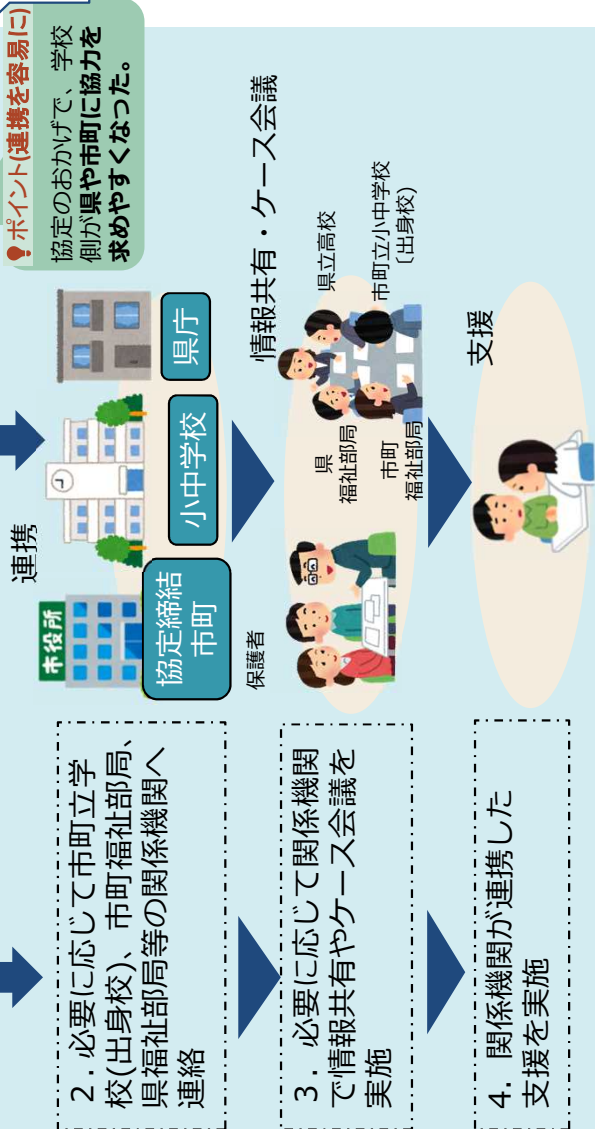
ポイント(連携を容易に)

協定のおかげで、学校側が県や市町に協力を求めやすくなった。

市役所

連携

協定締結市町

小中学校

県庁

情報共有・ケース会議

保護者

県福祉部局

市町福祉部局

県立高校

市町立小中学校(出身校)

支援

2. 必要に応じて市町立学校(出身校)、市町福祉部局、県福祉部局等の関係機関へ連絡

3. 必要に応じて関係機関で情報共有やケース会議を実施

4. 関係機関が連携した支援を実施